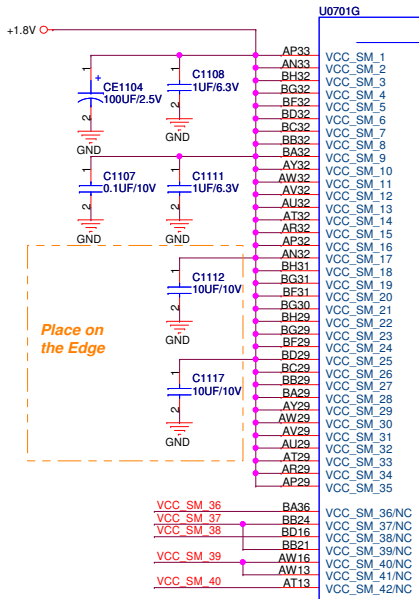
+1.8V

U0701G

CE1104
100UF/2.5V

C1108
1UF/6.3V

GND

GND

C1107
0.1UF/10V

C1111
1UF/6.3V

GND

GND

Place on the Edge

C1112
10UF/10V

GND

C1117
10UF/10V

GND

1
2
1
2
1
2
1
2
1
2
1
2

AP33
AN33
BH32
BG32
BF32
BD32
BC32
BB32
BA32
AY32
AW32
AV32
AU32
AT32
AR32
AP32
AN32
BH31
BG31
BF31
BG30
BH29
BG29
BF29
BD29
BC29
BB29
BA29
AY29
AW29
AV29
AU29
AT29
AR29
AP29

VCC_SM_1
VCC_SM_2
VCC_SM_3
VCC_SM_4
VCC_SM_5
VCC_SM_6
VCC_SM_7
VCC_SM_8
VCC_SM_9
VCC_SM_10
VCC_SM_11
VCC_SM_12
VCC_SM_13
VCC_SM_14
VCC_SM_15
VCC_SM_16
VCC_SM_17
VCC_SM_18
VCC_SM_19
VCC_SM_20
VCC_SM_21
VCC_SM_22
VCC_SM_23
VCC_SM_24
VCC_SM_25
VCC_SM_26
VCC_SM_27
VCC_SM_28
VCC_SM_29
VCC_SM_30
VCC_SM_31
VCC_SM_32
VCC_SM_33
VCC_SM_34
VCC_SM_35

VCC_SM_36
VCC_SM_37
VCC_SM_38
VCC_SM_39
VCC_SM_40

BA36
BB24
BD16
BB21
AW16
AW13
AT13

VCC_SM_36/NC
VCC_SM_37/NC
VCC_SM_38/NC
VCC_SM_39/NC
VCC_SM_40/NC
VCC_SM_41/NC
VCC_SM_42/NC